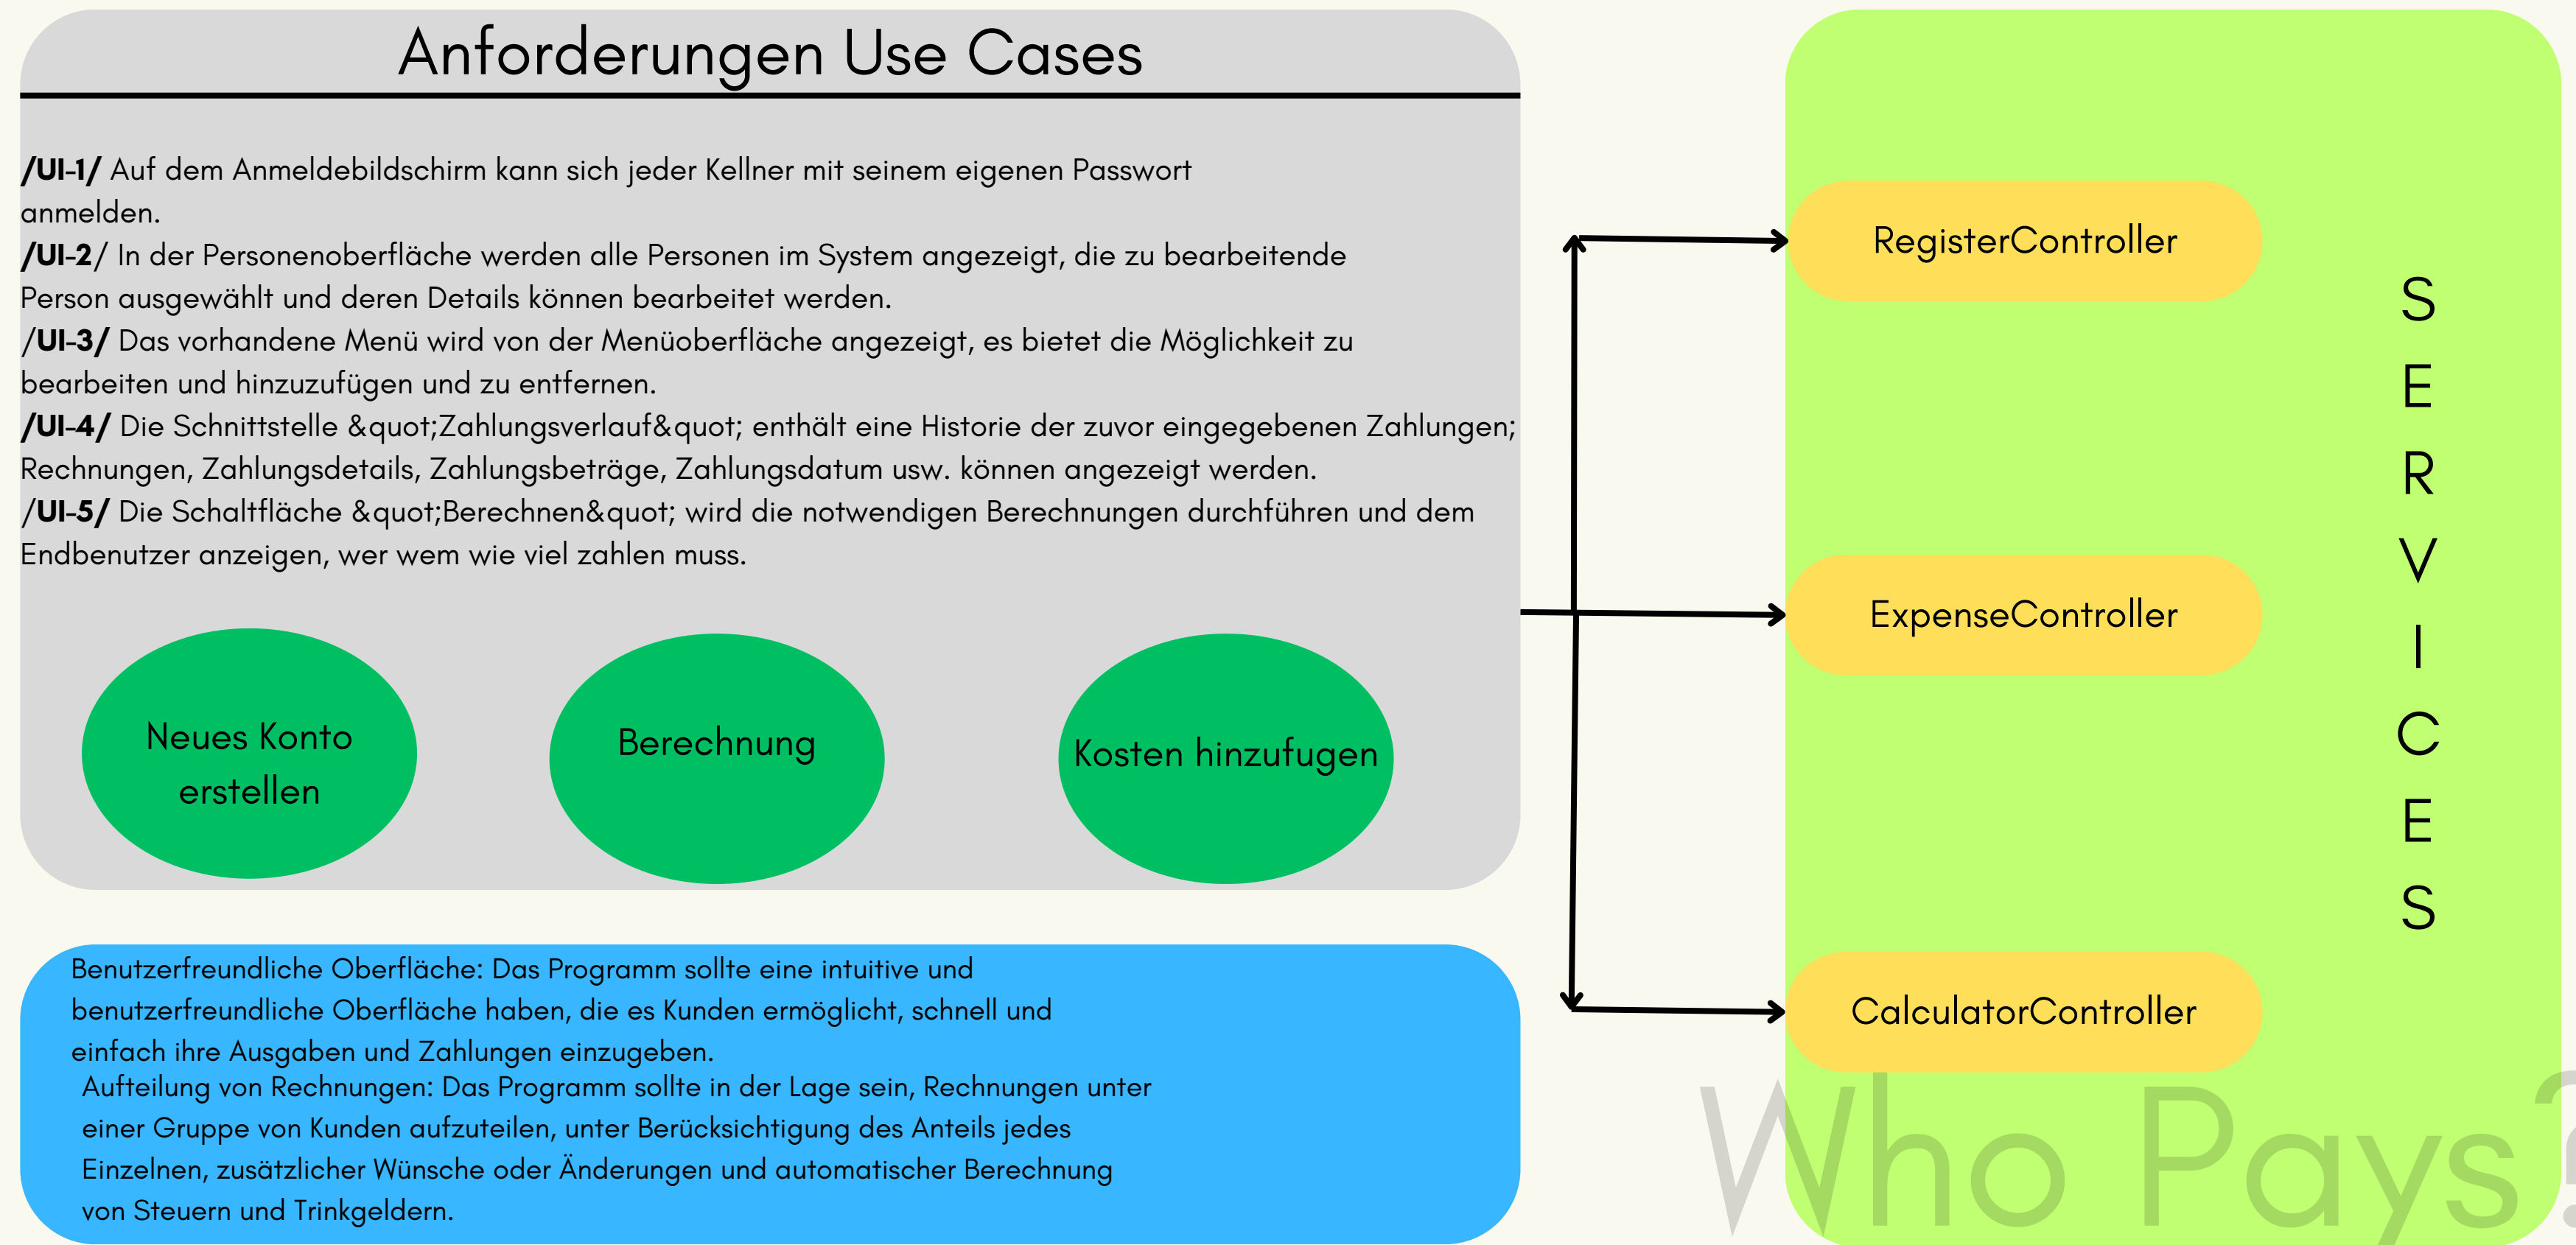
Anforderungen Use Cases

**/UI-1/** Auf dem Anmeldebildschirm kann sich jeder Kellner mit seinem eigenen Passwort anmelden.
**/UI-2**/ In der Personenoberfläche werden alle Personen im System angezeigt, die zu bearbeitende Person ausgewählt und deren Details können bearbeitet werden.
/**UI-3/** Das vorhandene Menü wird von der Menüoberfläche angezeigt, es bietet die Möglichkeit zu bearbeiten und hinzuzufügen und zu entfernen.
**/UI-4/** Die Schnittstelle &quot;Zahlungsverlauf&quot; enthält eine Historie der zuvor eingegebenen Zahlungen; Rechnungen, Zahlungsdetails, Zahlungsbeträge, Zahlungsdatum usw. können angezeigt werden.
/**UI-5/** Die Schaltfläche &quot;Berechnen&quot; wird die notwendigen Berechnungen durchführen und dem Endbenutzer anzeigen, wer wem wie viel zahlen muss.

Neues Konto erstellen

Berechnung

Kosten hinzufugen

Benutzerfreundliche Oberfläche: Das Programm sollte eine intuitive und benutzerfreundliche Oberfläche haben, die es Kunden ermöglicht, schnell und einfach ihre Ausgaben und Zahlungen einzugeben.
Aufteilung von Rechnungen: Das Programm sollte in der Lage sein, Rechnungen unter einer Gruppe von Kunden aufzuteilen, unter Berücksichtigung des Anteils jedes Einzelnen, zusätzlicher Wünsche oder Änderungen und automatischer Berechnung von Steuern und Trinkgeldern.

RegisterController

ExpenseController

CalculatorController

SERVICES

Who Pays?